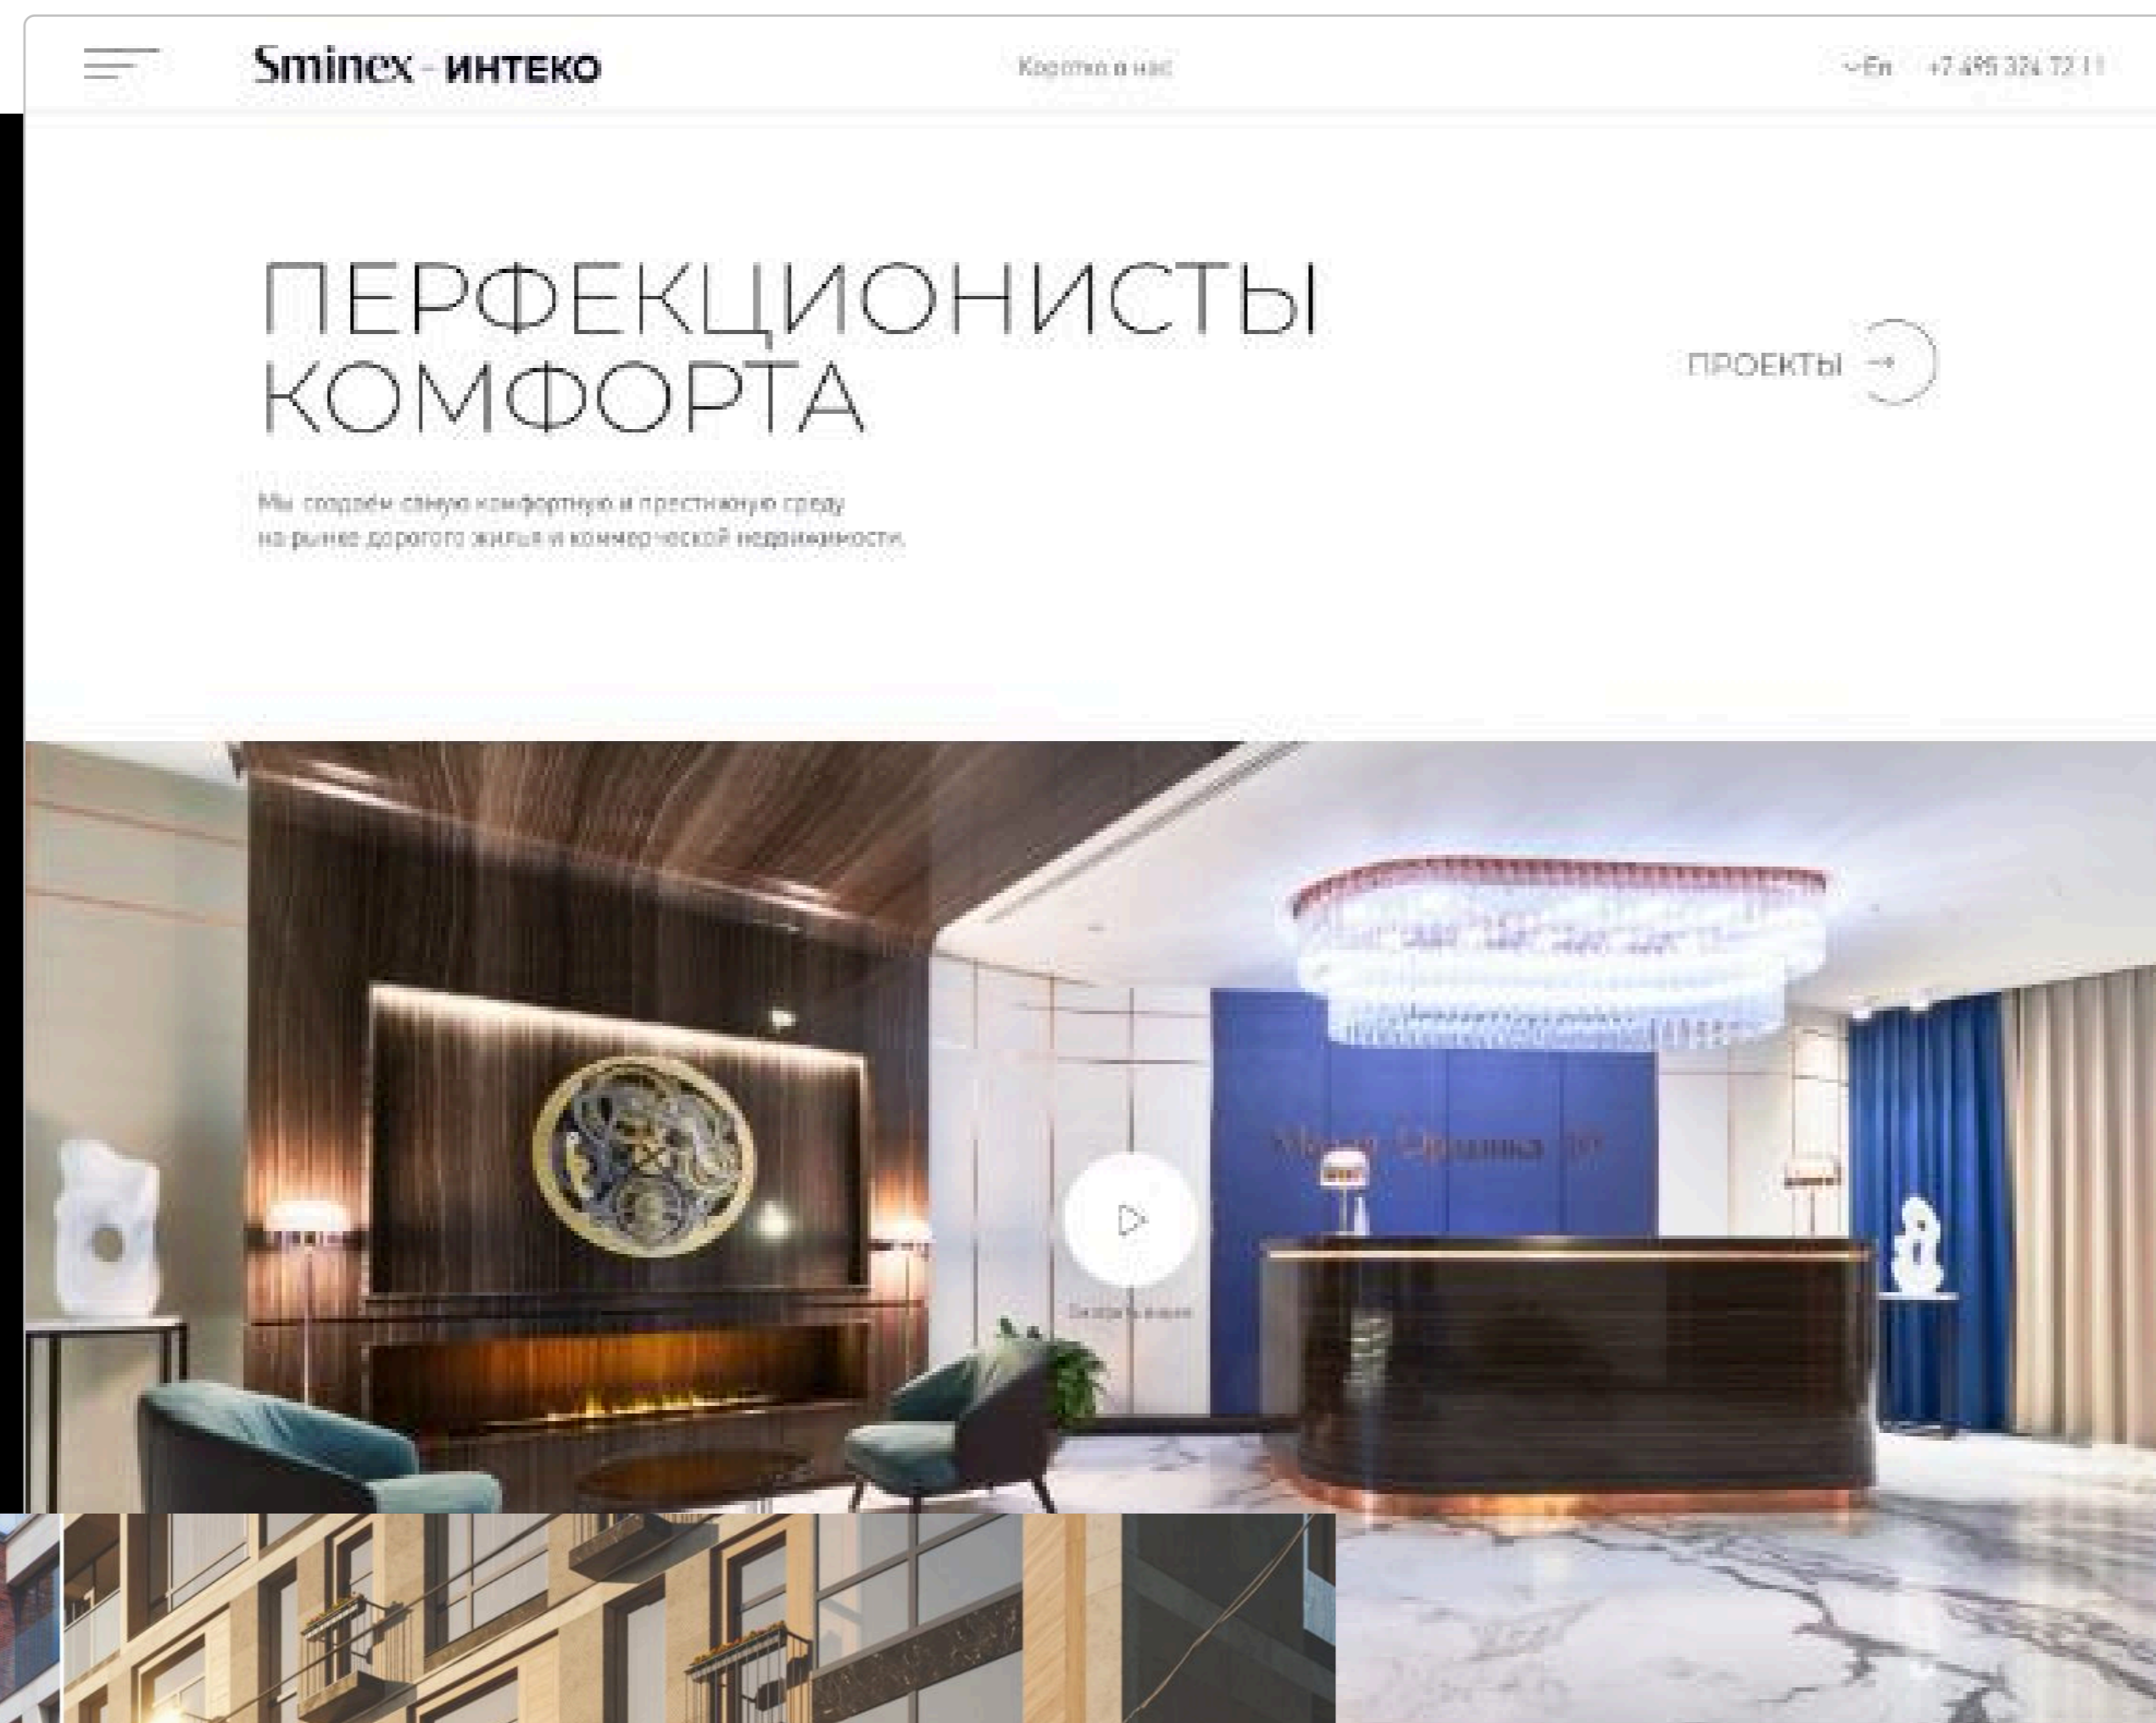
Sminex - ИНТЕКО

Коротко о нас

En +7 495 324 72 11

ПЕРФЕКЦИОНИСТЫ КОМФОРТА

ПРОЕКТЫ

Мы создаём самую комфортную и престижную среду на рынке дорогого жилья и коммерческой недвижимости.

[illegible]

Смотреть видео